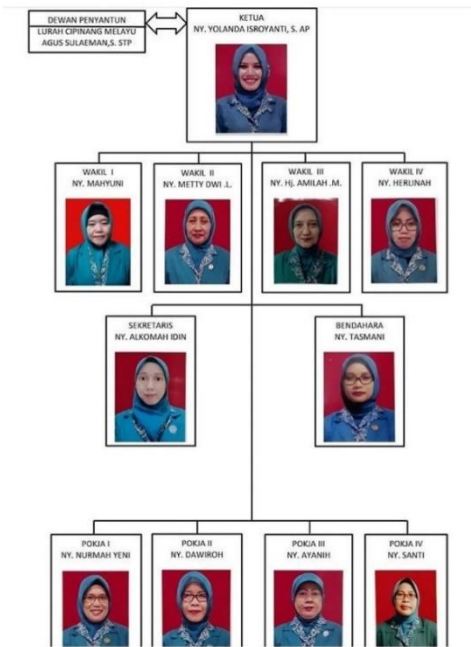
DEWAN PENYANTUN
LURAH CIPINANG MELAYU
AGUS SULAEMAN,S. STP

KETUA
NY. YOLANDA ISROYANTI, S. AP

WAKIL I
NY. MAHYUNI

WAKIL II
NY. METTY DWI .L.

WAKIL III
NY. Hj. AMILAH .M.

WAKIL IV
NY. HERLINAH

SEKRETARIS
NY. ALKOMAH IDIN

BENDAHARA
NY. TASMANI

POKJA I
NY. NURMAH YENI

POKJA II
NY. DAWIROH

POKJA III
NY. AYANIH

POKJA IV
NY. SANTI